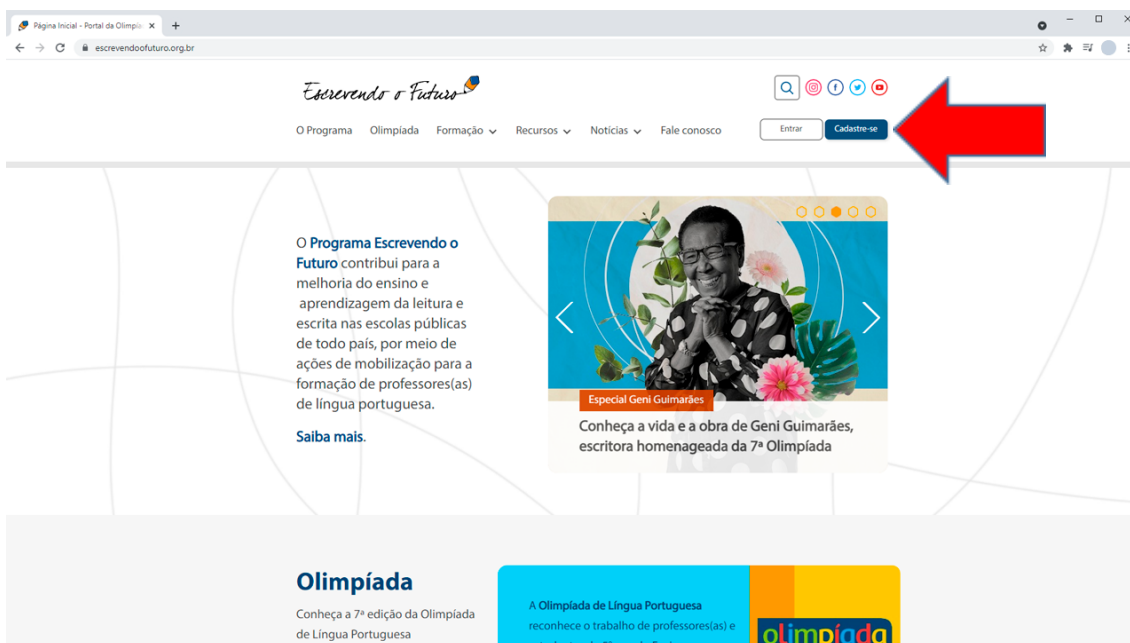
Página Inicial - Portal da Olimpía ×
escrevendoofuturo.org.br

Escrevendo o Futuro

O Programa Olimpíada Formação Recursos Notícias Fale conosco

Entrar Cadastre-se

O Programa Escrevendo o Futuro contribui para a melhoria do ensino e aprendizagem da leitura e escrita nas escolas públicas de todo país, por meio de ações de mobilização para a formação de professores(as) de língua portuguesa.

Saiba mais.

Especial Geni Guimarães

Conheça a vida e a obra de Geni Guimarães, escritora homenageada da 7ª Olimpíada

Olimpíada

Conheça a 7ª edição da Olimpíada de Língua Portuguesa

A Olimpíada de Língua Portuguesa reconhece o trabalho de professores(as) e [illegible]

olimpíada